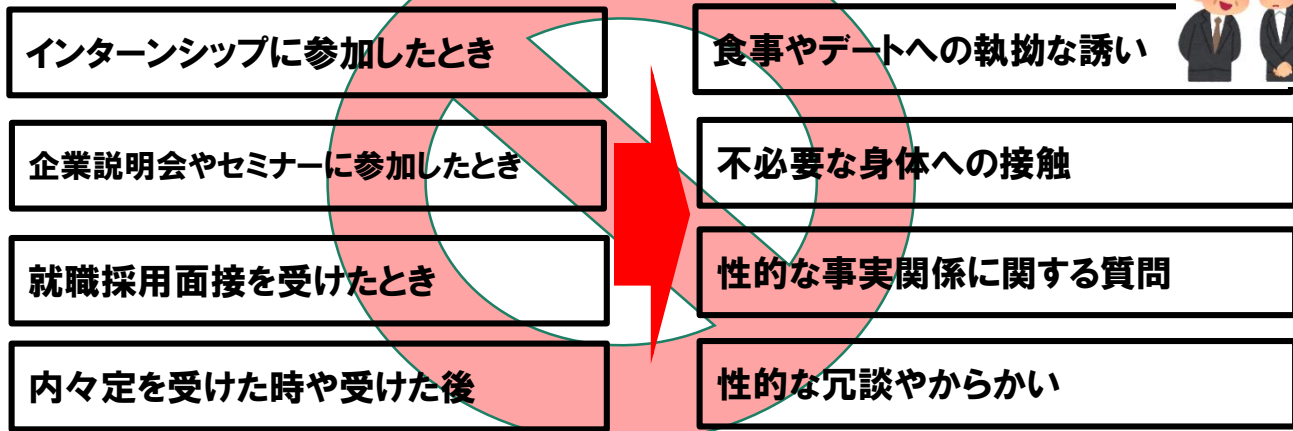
インターンシップに参加したとき

企業説明会やセミナーに参加したとき

就職採用面接を受けたとき

内々定を受けた時や受けた後

食事やデートへの執拗な誘い

不必要な身体への接触

性的な事実関係に関する質問

性的な冗談やからかい